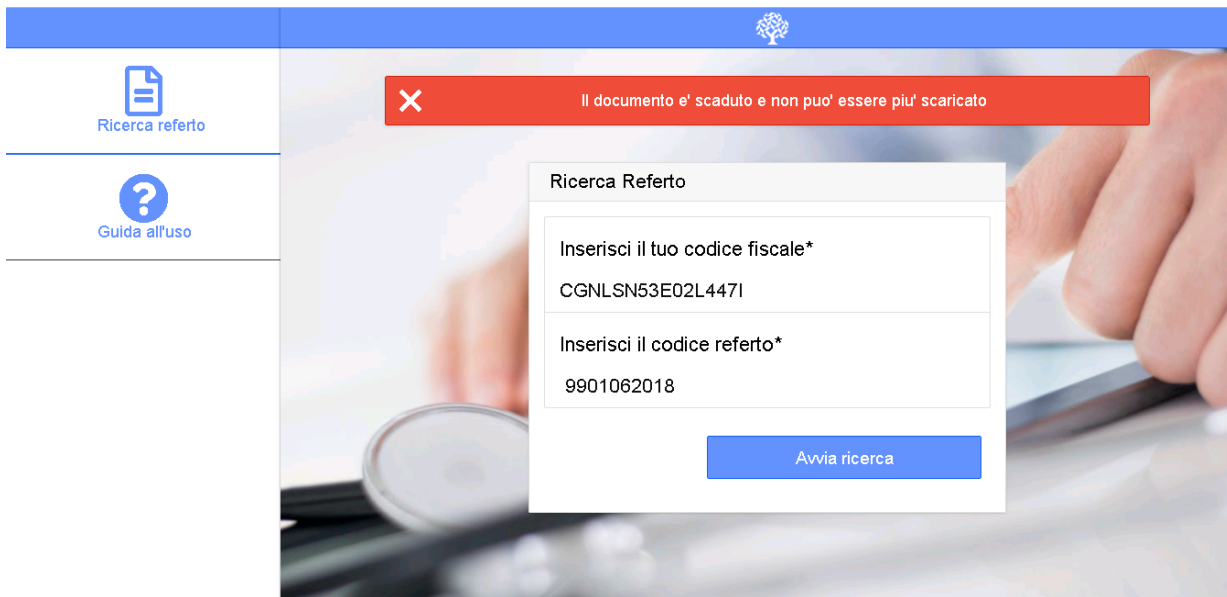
Ricerca referto

Guida all'uso

Il documento e' scaduto e non puo' essere piu' scaricato

Ricerca Referto

Inserisci il tuo codice fiscale*

CGNLSN53E02L447I

Inserisci il codice referto*

9901062018

Avvia ricerca